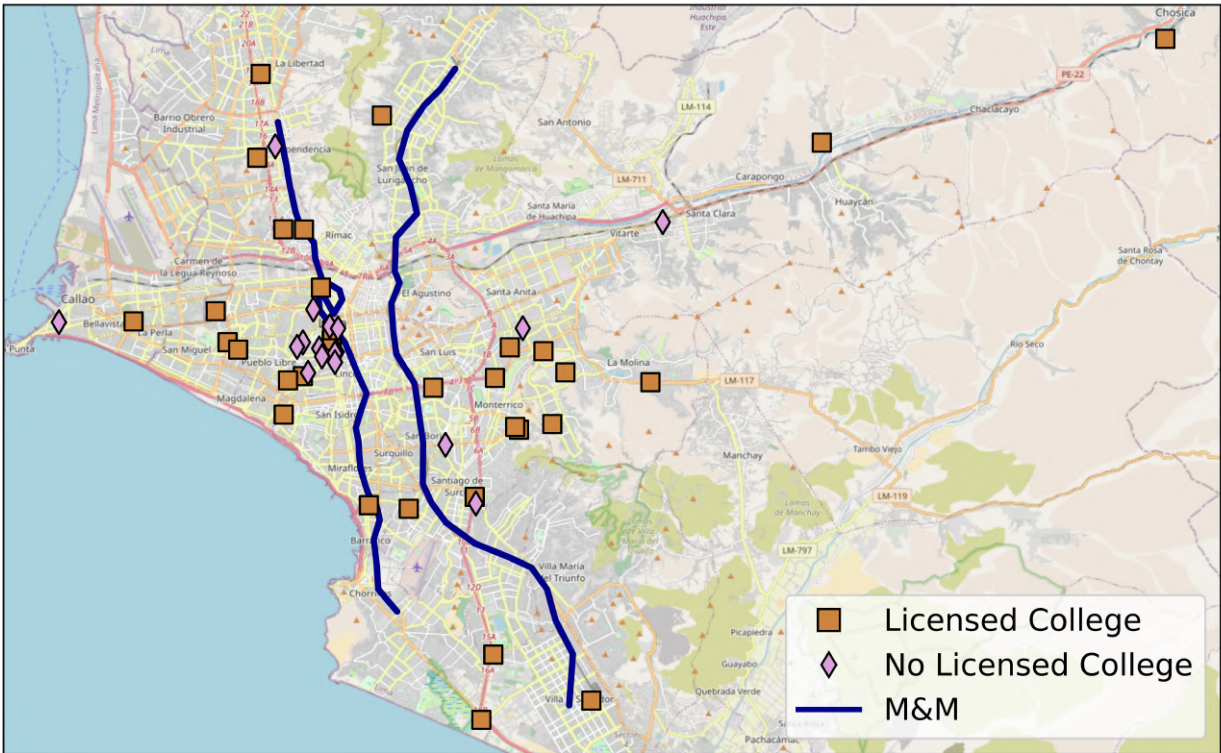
Chosica
La Libertad
Barrio Obrero Industrial
San Antonio
Chaclacayo
Independencia
San Juan de Lurigancho
Lomas de Mangomarca
Santa María de Huachipa
Carapongo
Huaycán
Vitarte
Santa Clara
Rimac
Carmen de la Legua Reynoso
Callao
El Agustino
Santa Anita
Santa Rosa de Chontay
Bellavista
La Perla
San Miguel
Pueblo Libre
San Luis
La Molina
Rio Seco
Magdalena
San Isidro
Monterrico
San Borja
Surquillo
Miraflores
Manchay
Tambo Viejo
Santiago de Surco
Lomas de Manchay
Barranco
Villa María del Triunfo
Chorrillos
Villa El Salvador
Picapiedra
Guayabo
Quebrada Verde
Pachacamac
PE-22
LM-114
LM-711
LM-117
LM-119
LM-797
Licensed College
No Licensed College
M&M